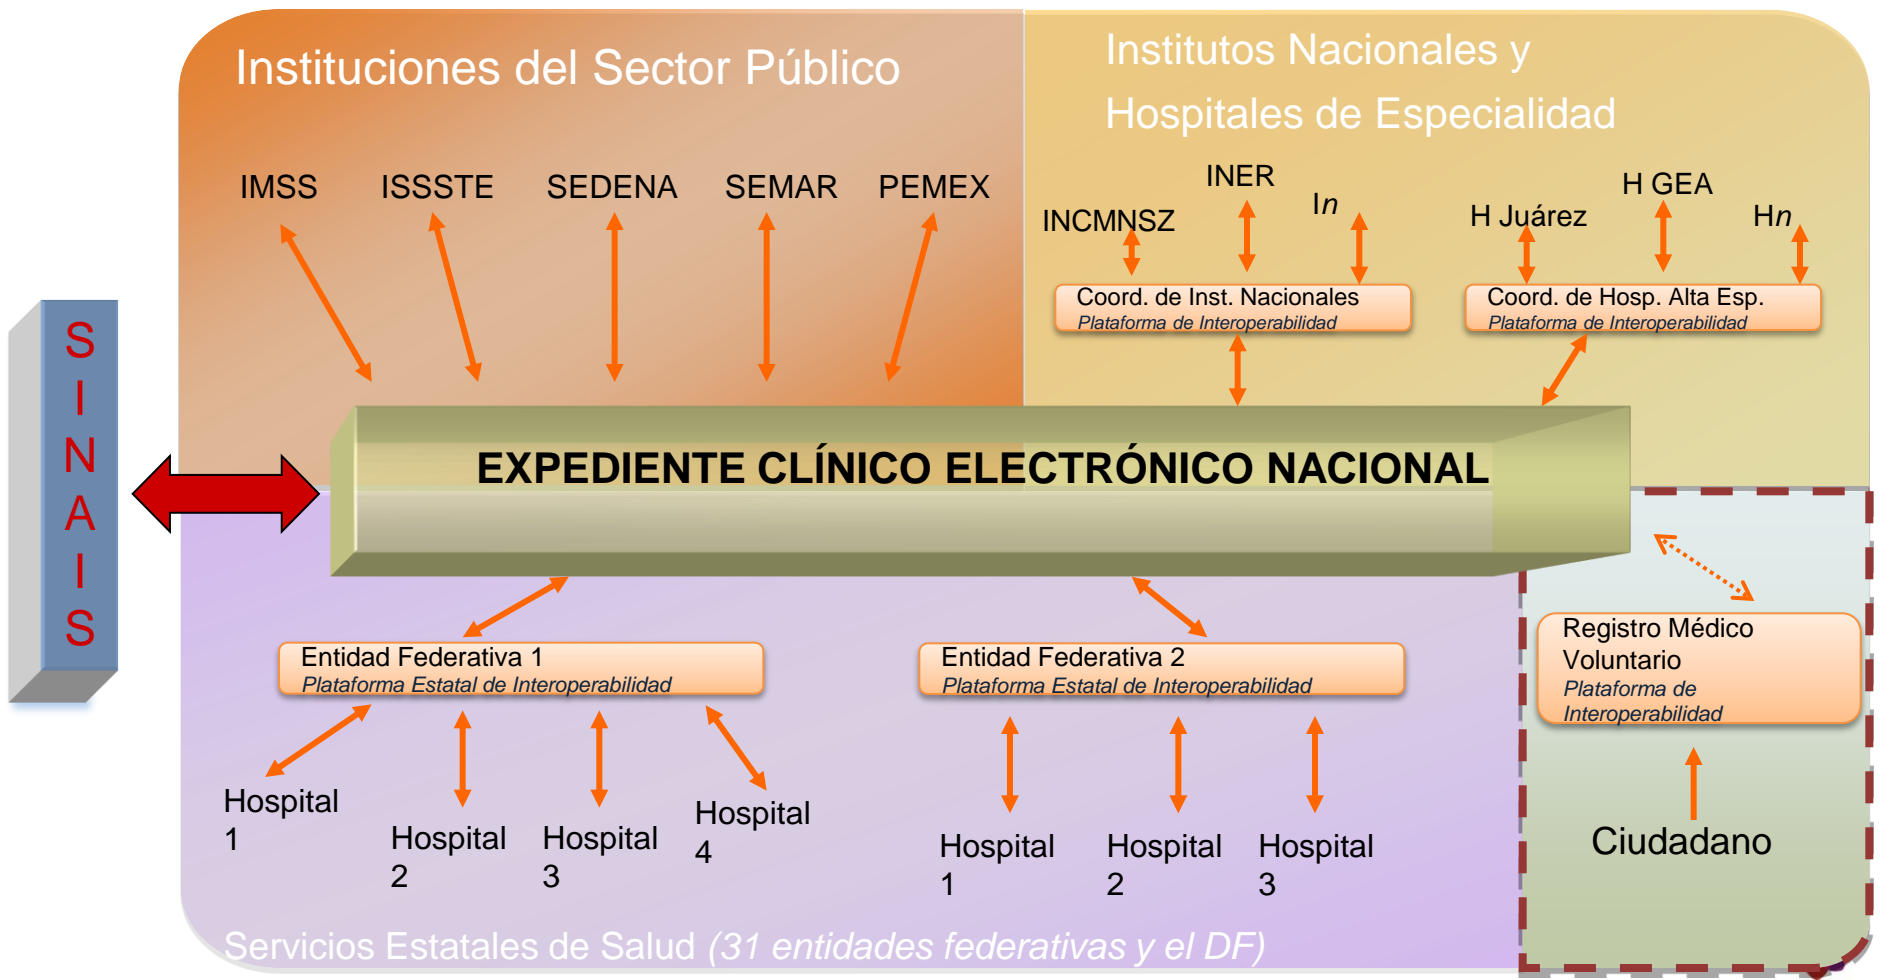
SINAIS

Instituciones del Sector Público

IMSS ISSSTE SEDENA SEMAR PEMEX

Institutos Nacionales y Hospitales de Especialidad

INCMNSZ INER I*n*

Coord. de Inst. Nacionales
*Plataforma de Interoperabilidad*

H Juárez H GEA H*n*

Coord. de Hosp. Alta Esp.
*Plataforma de Interoperabilidad*

EXPEDIENTE CLÍNICO ELECTRÓNICO NACIONAL

Entidad Federativa 1
*Plataforma Estatal de Interoperabilidad*

Hospital 1 Hospital 2 Hospital 3 Hospital 4

Entidad Federativa 2
*Plataforma Estatal de Interoperabilidad*

Hospital 1 Hospital 2 Hospital 3

Registro Médico Voluntario
*Plataforma de Interoperabilidad*

Ciudadano

Servicios Estatales de Salud *(31 entidades federativas y el DF)*